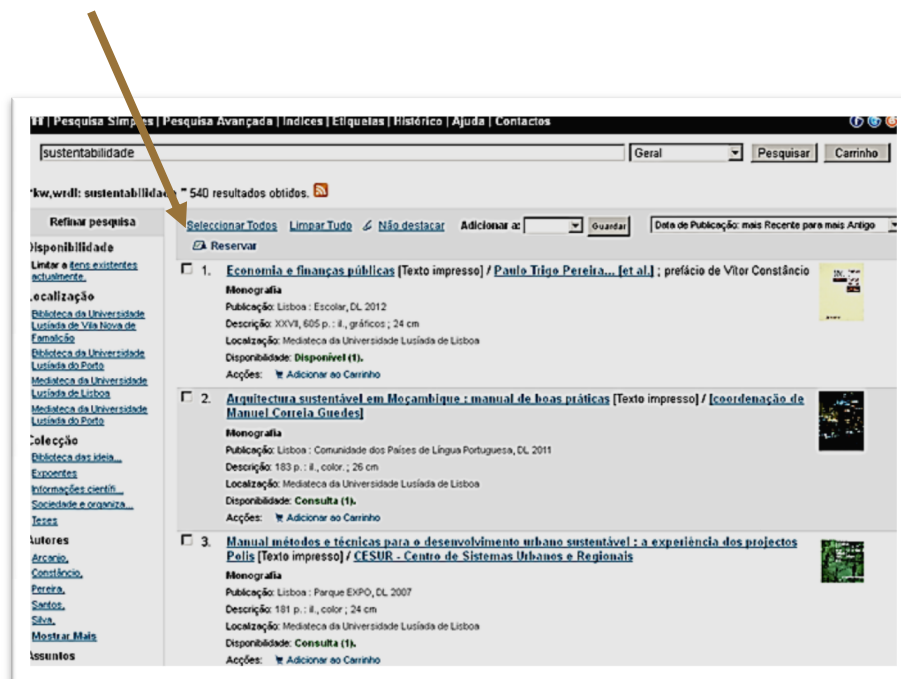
11 | Pesquisa Simples | Pesquisa Avançada | Índices | Etiquetas | Histórico | Ajuda | Contactos

sustentabilidade

Geral

Pesquisar

Carrinho

kw,wrdl: sustentabilidade " 540 resultados obtidos.

Refinar pesquisa

Disponibilidade

Limitar a itens existentes actualmente.

Localização

Biblioteca da Universidade Lusíada de Vila Nova de Famalicão

Biblioteca da Universidade Lusíada do Porto

Mediateca da Universidade Lusíada de Lisboa

Mediateca da Universidade Lusíada do Porto

Colecção

Biblioteca das ideias...

Expoentes

Informações científi...

Sociedade e organiza...

Teses

Autores

Arcanjo,

Constâncio,

Pereira,

Santos,

Silva,

Mostrar Mais

Assuntos

Seleccionar Todos Limpar Tudo Não destacar Adicionar a: Guardar Data de Publicação: mais Recente para mais Antigo

Reservar

1. Economia e finanças públicas [Texto impresso] / Paulo Trigo Pereira... [et al.] ; prefácio de Vítor Constâncio

Monografia

Publicação: Lisboa : Escolar, DL 2012

Descrição: XXVII, 605 p. : il., gráficos ; 24 cm

Localização: Mediateca da Universidade Lusíada de Lisboa

Disponibilidade: Disponível (1).

Acções: Adicionar ao Carrinho

2. Arquitectura sustentável em Moçambique : manual de boas práticas [Texto impresso] / [coordenação de Manuel Correia Guedes]

Monografia

Publicação: Lisboa : Comunidade dos Países de Língua Portuguesa, DL 2011

Descrição: 183 p. : il., color. ; 26 cm

Localização: Mediateca da Universidade Lusíada de Lisboa

Disponibilidade: Consulta (1).

Acções: Adicionar ao Carrinho

3. Manual métodos e técnicas para o desenvolvimento urbano sustentável : a experiência dos projectos Polis [Texto impresso] / CESUR - Centro de Sistemas Urbanos e Regionais

Monografia

Publicação: Lisboa : Parque EXPO, DL 2007

Descrição: 181 p. : il., color ; 24 cm

Localização: Mediateca da Universidade Lusíada de Lisboa

Disponibilidade: Consulta (1).

Acções: Adicionar ao Carrinho